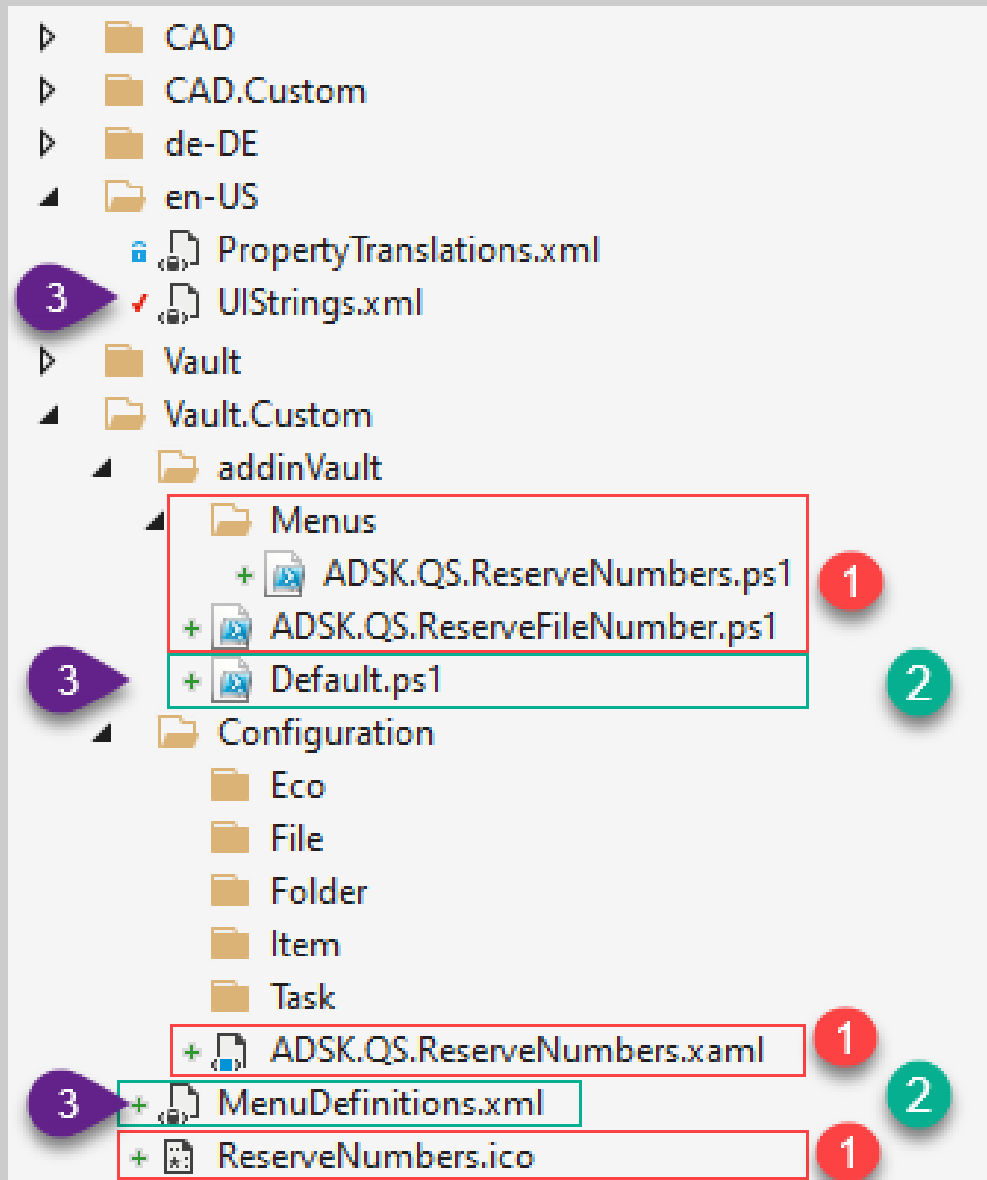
CAD
CAD.Custom
de-DE
en-US
PropertyTranslations.xml
3
UIStrings.xml
Vault
Vault.Custom
addinVault
Menus
ADSK.QS.ReserveNumbers.ps1
1
ADSK.QS.ReserveFileNumber.ps1
3
Default.ps1
2
Configuration
Eco
File
Folder
Item
Task
ADSK.QS.ReserveNumbers.xaml
1
3
MenuDefinitions.xml
2
ReserveNumbers.ico
1